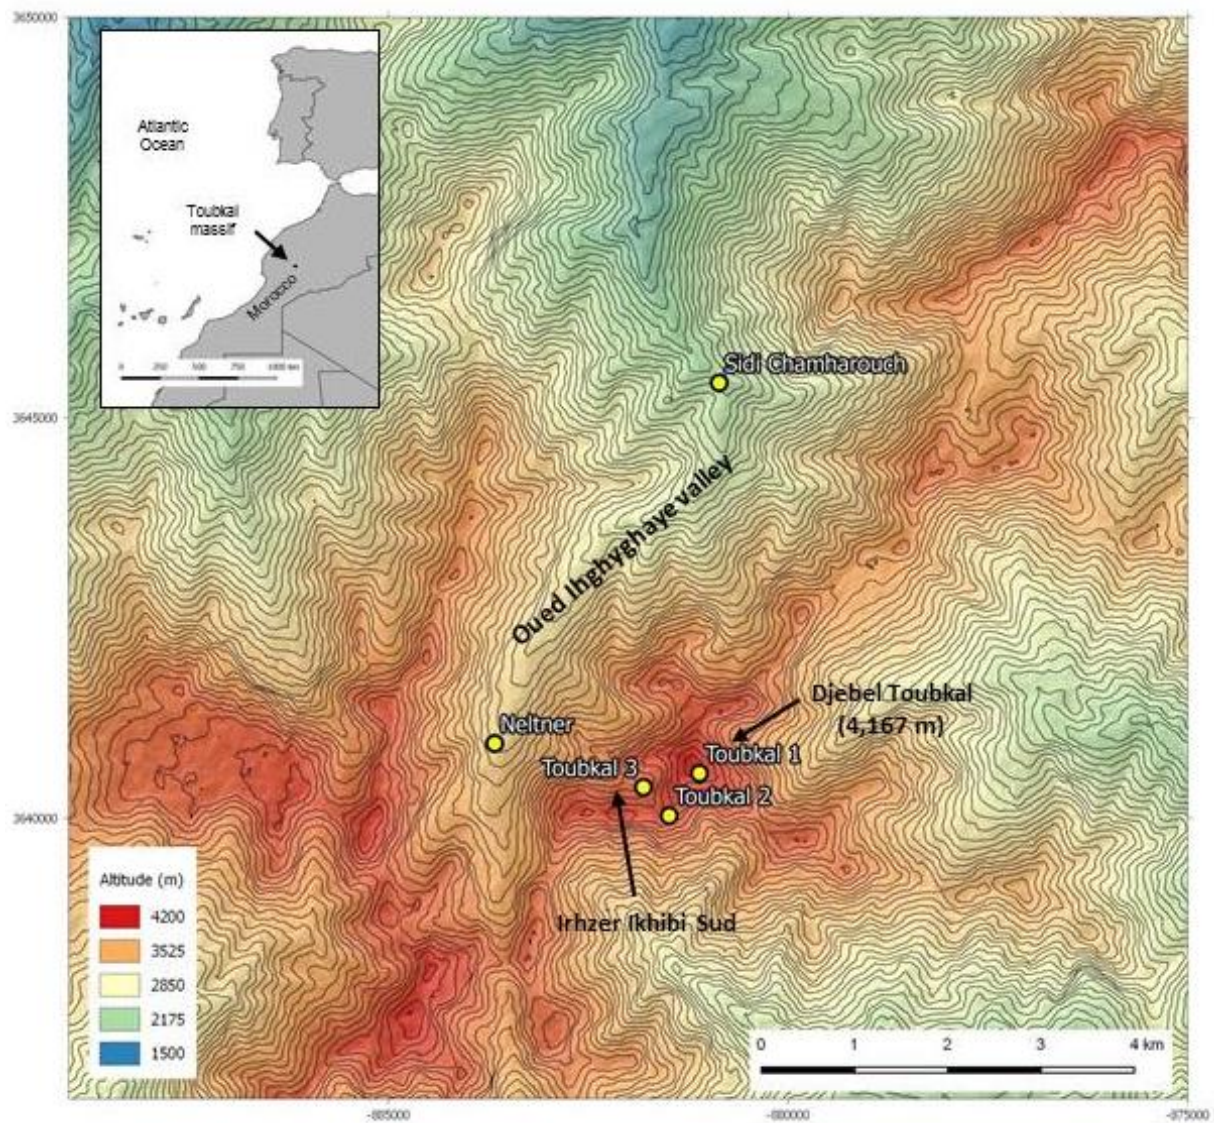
3650000

Atlantic Ocean

Toubkal massif

Morocco

0 250 500 750 1000 km

Sidi Chamharouch

3645000

Oued Inghyghaye valley

Djebel Toubkal (4,167 m)

Neltner

Toubkal 1

Toubkal 3

Toubkal 2

3640000

Irhzer Ikhibi Sud

Altitude (m)

4200

3525

2850

2175

1500

0 1 2 3 4 km

-885000

-880000

-875000